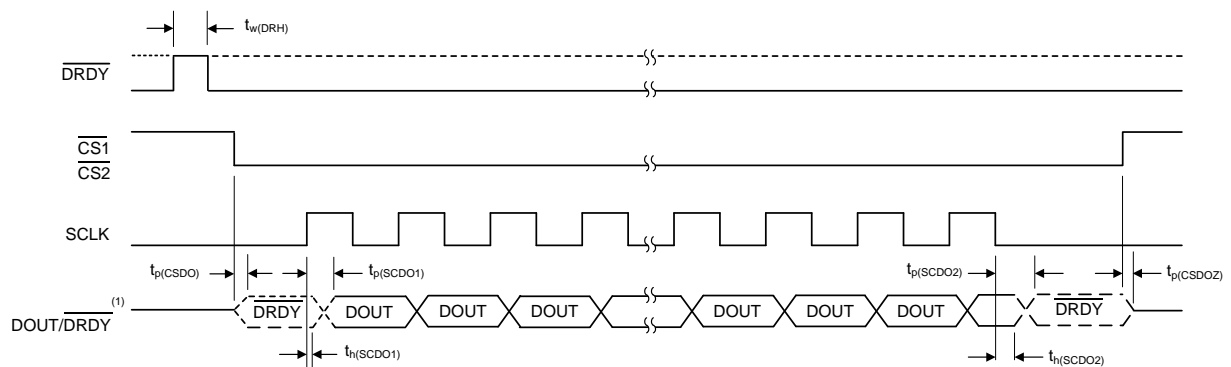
$t_{w(DRH)}$

$\overline{DRDY}$

$\overline{CS1}$
$\overline{CS2}$

SCLK

$t_{p(CSDO)}$ $t_{p(SCDO1)}$ $t_{p(SCDO2)}$ $t_{p(CSDOZ)}$

DOUT/$\overline{DRDY}$ (1)

$\overline{DRDY}$ DOUT DOUT DOUT DOUT DOUT DOUT $\overline{DRDY}$

$t_{h(SCDO1)}$ $t_{h(SCDO2)}$